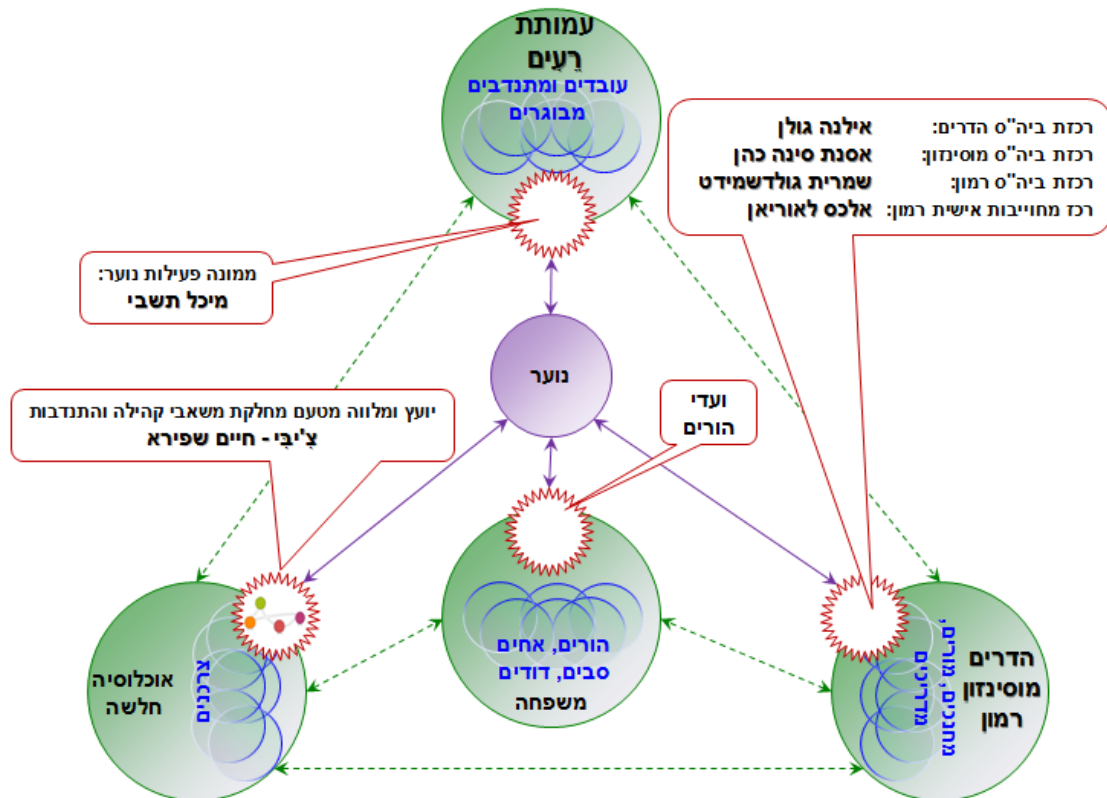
עמותת
רֵעים
עובדים ומתנדבים
מבוגרים

רכזת ביה"ס הדרים: אילנה גולן
רכזת ביה"ס מוסינזון: אסנת סינה כהן
רכזת ביה"ס רמון: שמרית גולדשמידט
רכז מחוייבות אישית רמון: אלכס לאוריאן

ממונה פעילות נוער:
מיכל תשבי

נוער

יועץ ומלווה מטעם מחלקת משאבי קהילה והתנדבות
צִ'יבִּי - חיים שפירא

ועדי
הורים

צרכנים
אוכלוסיה
חלשה

הורים, אחים
סבים, דודים
משפחה

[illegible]
הדרים
מוסינזון
רמון